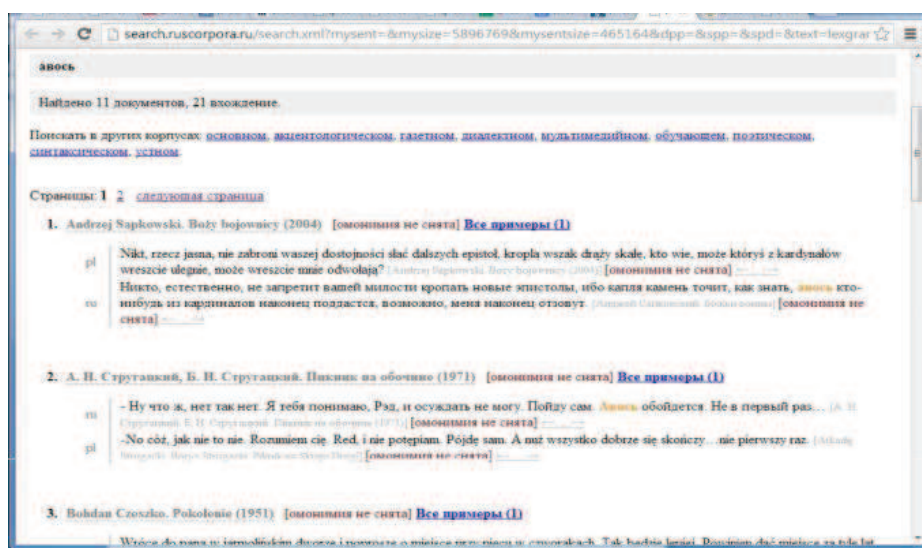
search.ruscorpora.ru/search.xml?mysent=&mysize=5896769&mysentsize=4651648&dpp=&spp=&spd=&text=lexgrar

авось

Найдено 11 документов, 21 вхождение.

Поискать в других корпусах: основном, акцентологическом, газетном, диалектном, мультимедийном, обучающем, поэтическом, синтаксическом, устном.

Страницы: 1 2 следующая страница

1. Andrzej Sapkowski. Boży bojownicy (2004) [омонимия не снята] Все примеры (1)

pl Nikt, rzecz jasna, nie zabroni waszej dostojności słać dalszych epistoł, kropla wszak drąży skałę, kto wie, może któryś z kardynałów wreszcie ulegnie, może wreszcie mnie odwoła? [Andrzej Sapkowski. Boży bojownicy (2004)] [омонимия не снята] ←...→

ru Никто, естественно, не запретит вашей милости кропать новые эпистолы, ибо капля камень точит, как знать, авось кто-нибудь из кардиналов наконец поддастся, возможно, меня наконец отзовут. [Анджей Сапковский. Божьи воины] [омонимия не снята] ←...→

2. А. Н. Стругацкий, Б. Н. Стругацкий. Пикник на обочине (1971) [омонимия не снята] Все примеры (1)

ru - Ну что ж, нет так нет. Я тебя понимаю, Рэд, и осуждать не могу. Пойду сам. Авось обойдется. Не в первый раз... [А. Н. Стругацкий, Б. Н. Стругацкий. Пикник на обочине (1971)] [омонимия не снята] ←...→

pl -No cóż, jak nie to nie. Rozumiem cię. Red, i nie potępiam. Pójdę sam. A nuż wszystko dobrze się skończy...nie pierwszy raz. [Arkadij Strugacki, Borys Strugacki. Piknik na skraju drogi] [омонимия не снята] ←...→

3. Bohdan Czeszko. Pokolenie (1951) [омонимия не снята] Все примеры (1)

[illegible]